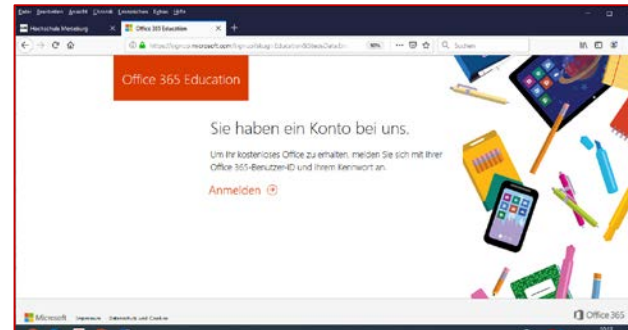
Datei Bearbeiten Ansicht Chronik Lesezeichen Extras Hilfe

Hochschule Merseburg

Office 365 Education

https://signup.microsoft.com/signup/signup?offer=Education&WebsiteSelect=

90%

Suchen

Office 365 Education

Sie haben ein Konto bei uns.

Um Ihr kostenloses Office zu erhalten, melden Sie sich mit Ihrer Office 365-Benutzer-ID und Ihrem Kennwort an.

Anmelden

Microsoft Impressum Datenschutz und Cookies

Office 365